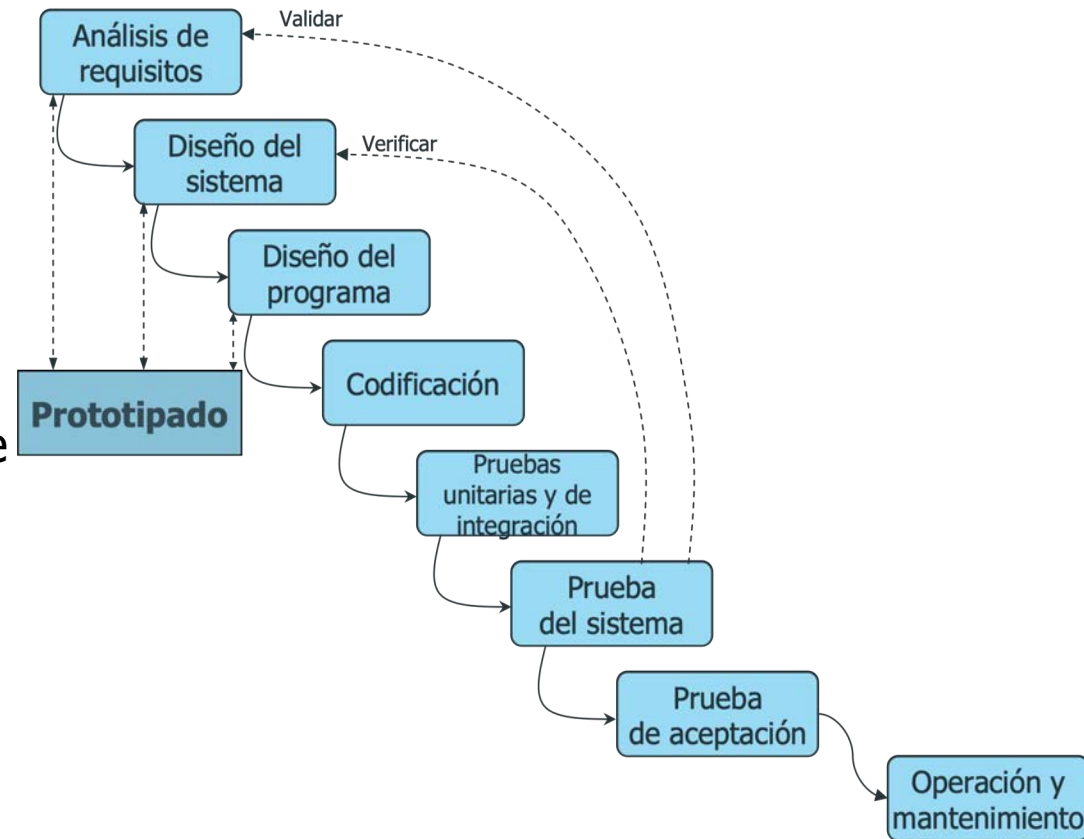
Validar

Análisis de requisitos

Verificar

Diseño del sistema

Diseño del programa

Prototipado

Codificación

Pruebas unitarias y de integración

Prueba del sistema

Prueba de aceptación

Operación y mantenimiento

e